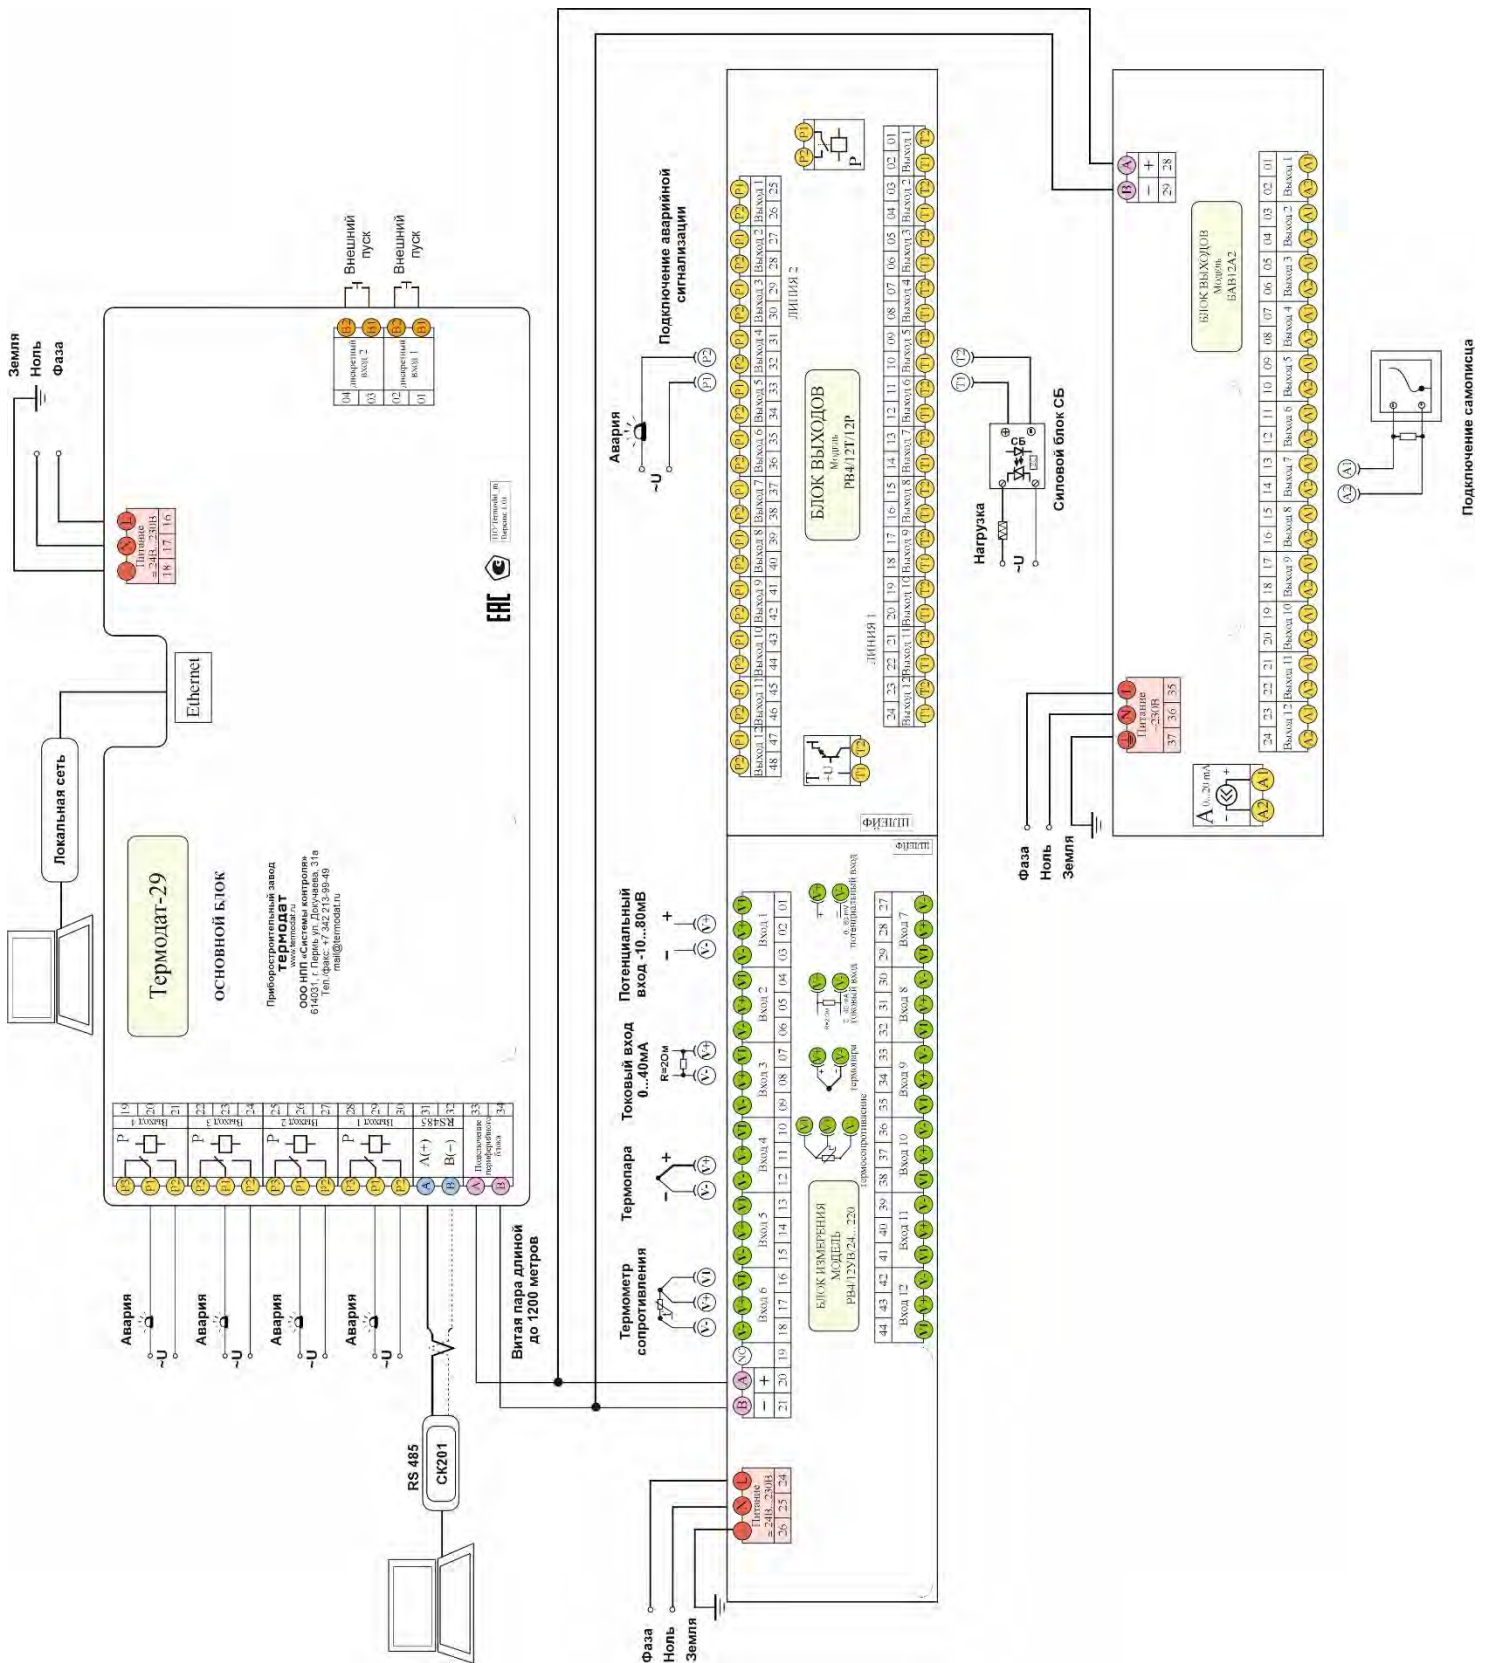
Земля
Ноль
Фаза

Локальная сеть

Ethernet

Термодат-29

ОСНОВНОЙ БЛОК

Приборостроительный завод
термодат
www.termodat.ru
ООО НПП «Системы контроля»
614031, г. Пермь ул. Докучаева, 31а
Тел./факс: +7 342 213-99-49
mail@termodat.ru

Питание
~24В...230В
18 17 16

Внешний пуск
Внешний пуск

дискретный вход 2
04
03
дискретный вход 1
02
01

Выход 4
19 20 21
Выход 3
22 23 24
Выход 2
25 26 27
Выход 1
28 29 30
RS485
A(+)
B(−)
31 32
Подключение периферийного блока
33 34

Авария
~U
Авария
~U
Авария
~U
Авария
~U

RS 485
СК201

Витая пара длиной до 1200 метров

Термометр сопротивления
Термопара
Токовый вход 0...40мА
R=2Ом
Потенциальный вход -10...80мВ

Фаза
Ноль
Земля

Питание
~24В...230В
26 25 24

21 20 19 18 17 16 15 14 13 12 11 10 09 08 07 06 05 04 03 02 01
Вход 6
Вход 5
Вход 4
Вход 3
Вход 2
Вход 1

БЛОК ИЗМЕРЕНИЯ
МОДЕЛЬ
РВ4/12УВ/24...220

термосопротивление
термопара
токовый вход
потенциальный вход

44 43 42 41 40 39 38 37 36 35 34 33 32 31 30 29 28 27
Вход 12
Вход 11
Вход 10
Вход 9
Вход 8
Вход 7

ШЛЕЙФ

Авария
~U
Подключение аварийной сигнализации

БЛОК ВЫХОДОВ
Модель
РВ4/12Т/12Р

ЛИНИЯ 2
Выход 12 Выход 11 Выход 10 Выход 9 Выход 8 Выход 7 Выход 6 Выход 5 Выход 4 Выход 3 Выход 2 Выход 1
48 47 46 45 44 43 42 41 40 39 38 37 36 35 34 33 32 31 30 29 28 27 26 25

ЛИНИЯ 1
24 23 22 21 20 19 18 17 16 15 14 13 12 11 10 09 08 07 06 05 04 03 02 01
Выход 12 Выход 11 Выход 10 Выход 9 Выход 8 Выход 7 Выход 6 Выход 5 Выход 4 Выход 3 Выход 2 Выход 1

Нагрузка
~U
Силовой блок СБ

Фаза
Ноль
Земля

Питание
~230В
37 36 35

29 28

БЛОК ВЫХОДОВ
Модель
БАВ12А2

24 23 22 21 20 19 18 17 16 15 14 13 12 11 10 09 08 07 06 05 04 03 02 01
Выход 12 Выход 11 Выход 10 Выход 9 Выход 8 Выход 7 Выход 6 Выход 5 Выход 4 Выход 3 Выход 2 Выход 1

0...20 mA

Подключение самописца